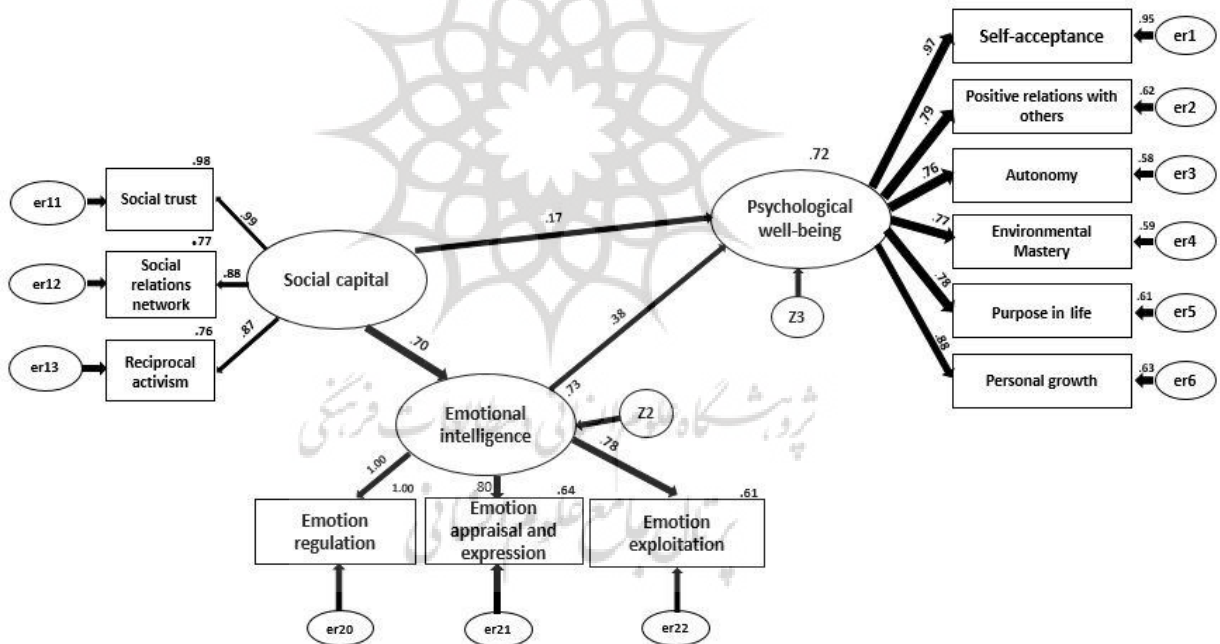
Self-acceptance
.95
er1
.97
Positive relations with others
.62
er2
.79
Autonomy
.58
er3
.76
.72
Psychological well-being
.77
Environmental Mastery
.59
er4
.78
Purpose in life
.61
er5
.88
Personal growth
.63
er6
Z3
.98
er11
Social trust
.99
.17
.77
er12
Social relations network
.88
Social capital
.76
.87
er13
Reciprocal activism
.70
.38
.73
Emotional intelligence
Z2
.78
1.00
1.00
.80
.64
.61
Emotion regulation
Emotion appraisal and expression
Emotion exploitation
er20
er21
er22
پژوهشگاه علوم انسانی و مطالعات فرهنگی
پرتال جامع علوم انسانی